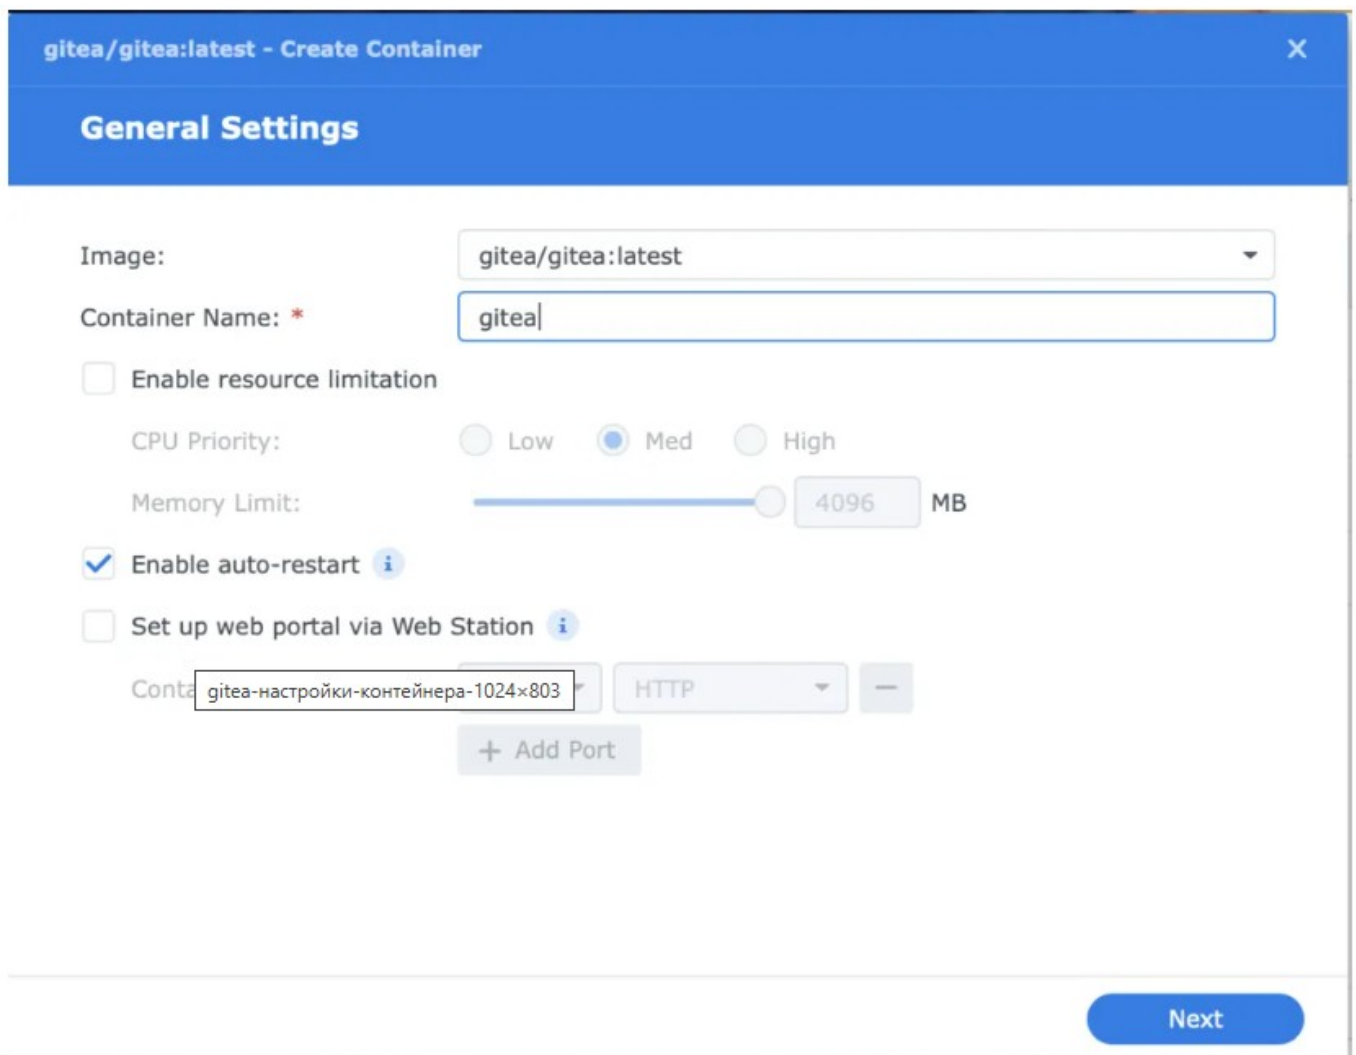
gitea/gitea:latest - Create Container

General Settings

Image: gitea/gitea:latest

Container Name: * gitea

Enable resource limitation

CPU Priority: Low Med High

Memory Limit: 4096 MB

Enable auto-restart

Set up web portal via Web Station

Conta gitea-настройки-контейнера-1024×803 HTTP

+ Add Port

Next